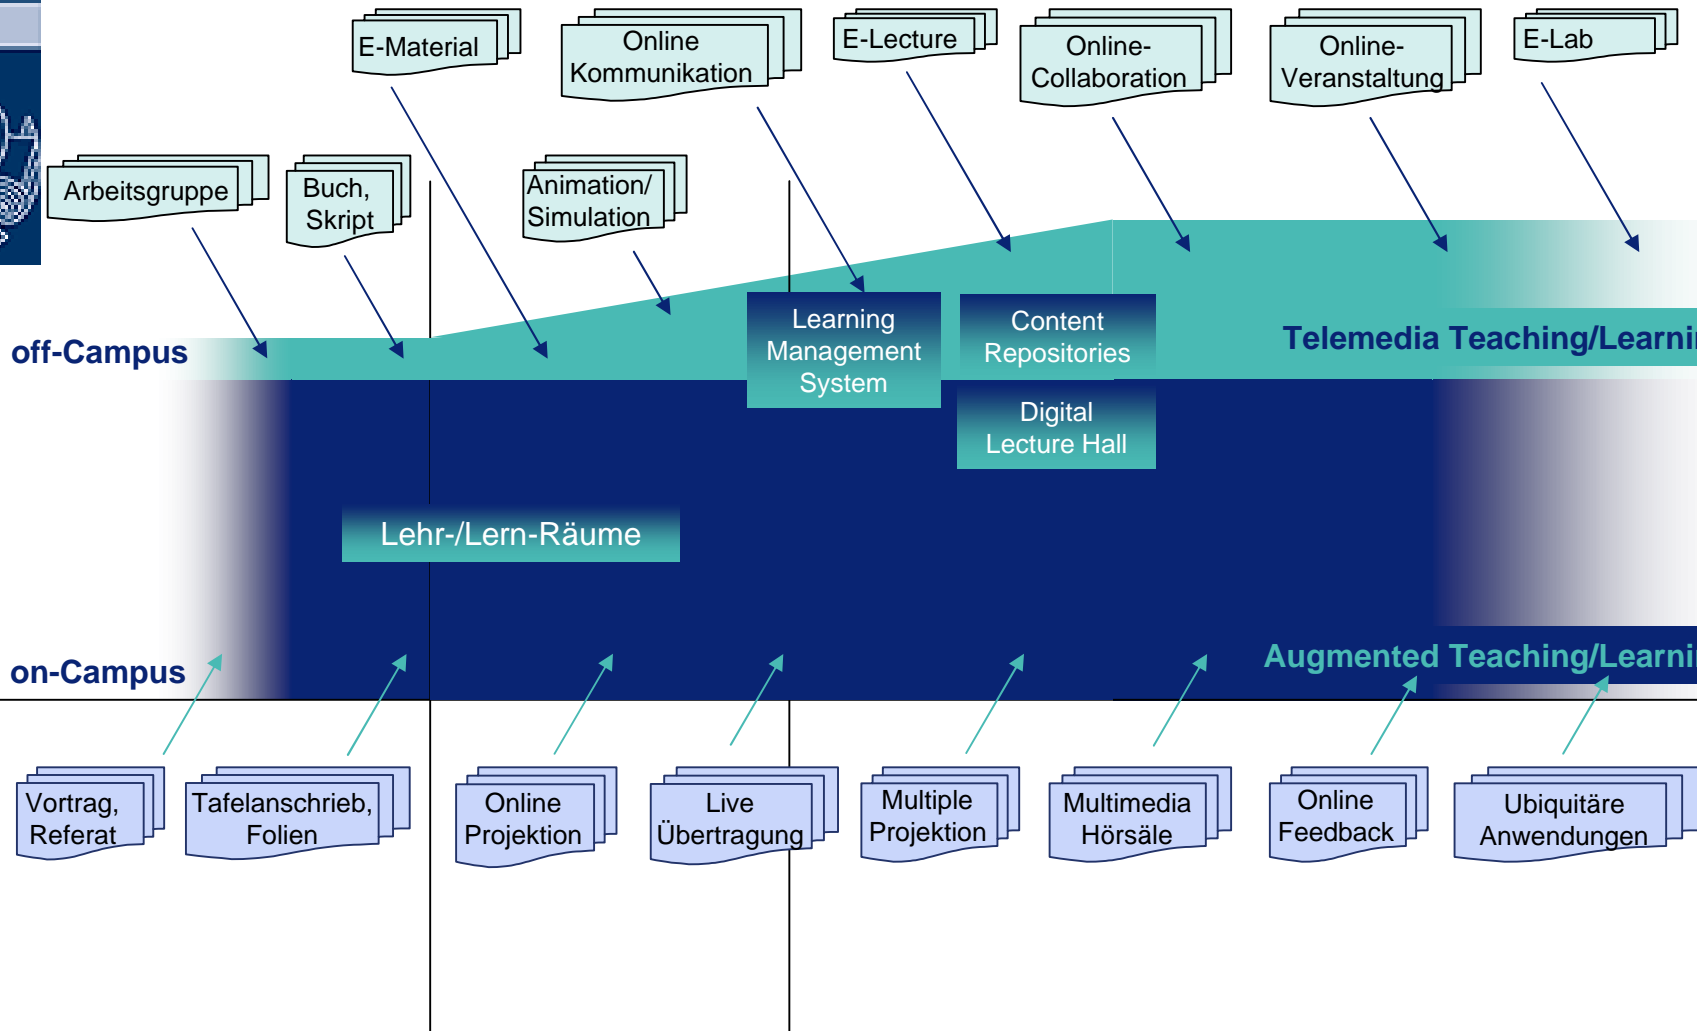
E-Material

Online Kommunikation

E-Lecture

Online-Collaboration

Online-Veranstaltung

E-Lab

Arbeitsgruppe

Buch, Skript

Animation/ Simulation

off-Campus

Learning Management System

Content Repositories

Telemedia Teaching/Learni

Digital Lecture Hall

Lehr-/Lern-Räume

on-Campus

Augmented Teaching/Learni

Vortrag, Referat

Tafelanschrieb, Folien

Online Projektion

Live Übertragung

Multiple Projektion

Multimedia Hörsäle

Online Feedback

Ubiquitäre Anwendungen